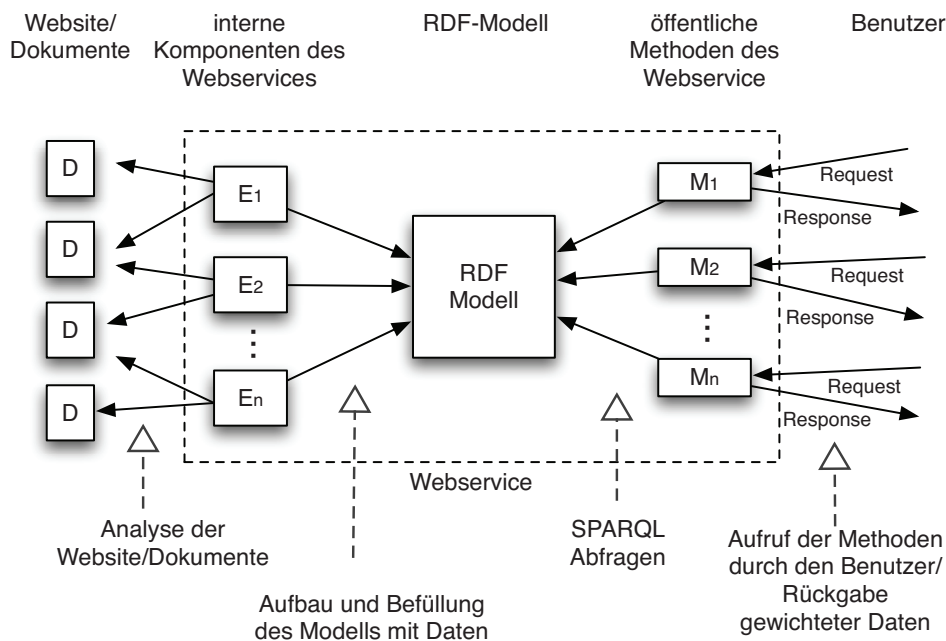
Website/ Dokumente

interne Komponenten des Webservices

RDF-Modell

öffentliche Methoden des Webservice

Benutzer

D

D

D

D

$E_1$

$E_2$

⋮

$E_n$

RDF Modell

$M_1$

$M_2$

⋮

$M_n$

Request

Response

Request

Response

Request

Response

Webservice

Analyse der Website/Dokumente

Aufbau und Befüllung des Modells mit Daten

SPARQL Abfragen

Aufruf der Methoden durch den Benutzer/ Rückgabe gewichteter Daten